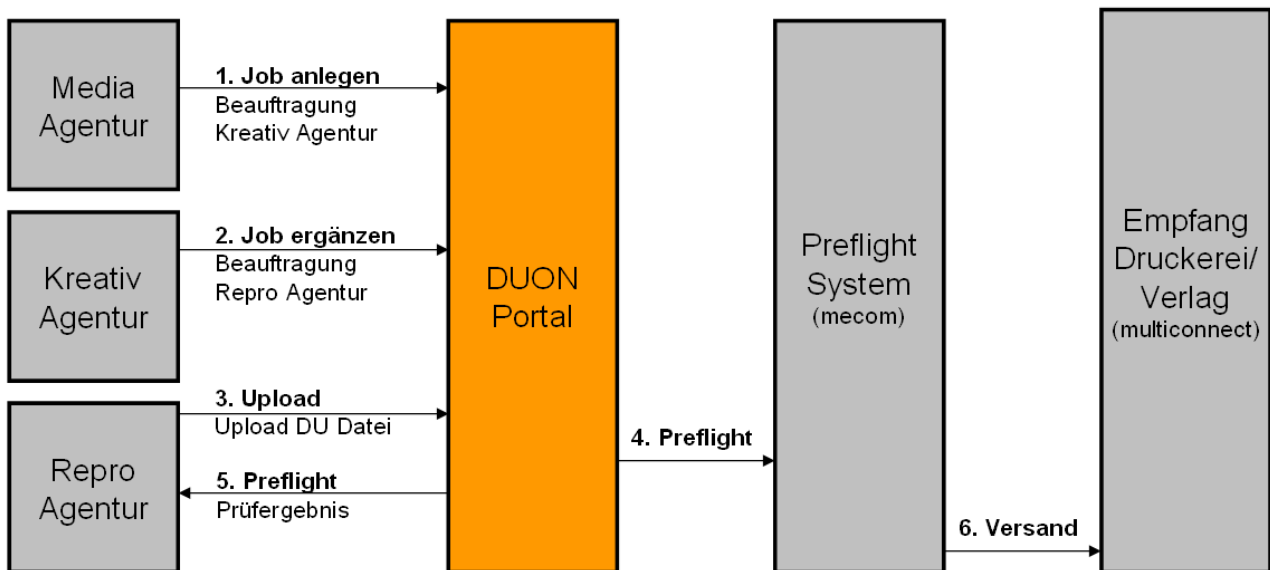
Media Agentur

1. Job anlegen
Beauftragung Kreativ Agentur

Kreativ Agentur

2. Job ergänzen
Beauftragung Repro Agentur

Repro Agentur

3. Upload
Upload DU Datei

5. Preflight
Prüfergebnis

DUON Portal

4. Preflight

Preflight System
(mecom)

6. Versand

Empfang Druckerei/ Verlag
(multiconnect)